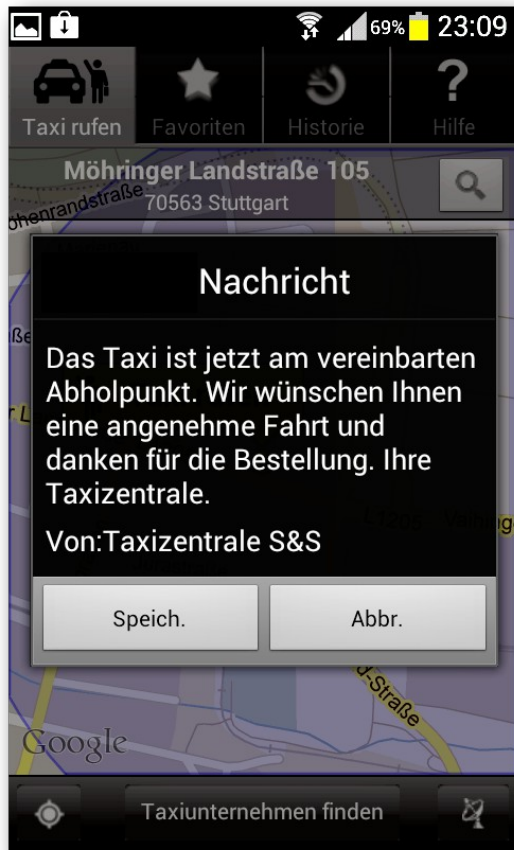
69% 23:09

Taxi rufen
Favoriten
Historie
Hilfe

Möhringer Landstraße 105
70563 Stuttgart

ohenrandstraße

Nachricht

Das Taxi ist jetzt am vereinbarten Abholpunkt. Wir wünschen Ihnen eine angenehme Fahrt und danken für die Bestellung. Ihre Taxizentrale.

Von:Taxizentrale S&S

Speich.
Abbr.

-Straße

Google

Taxiunternehmen finden